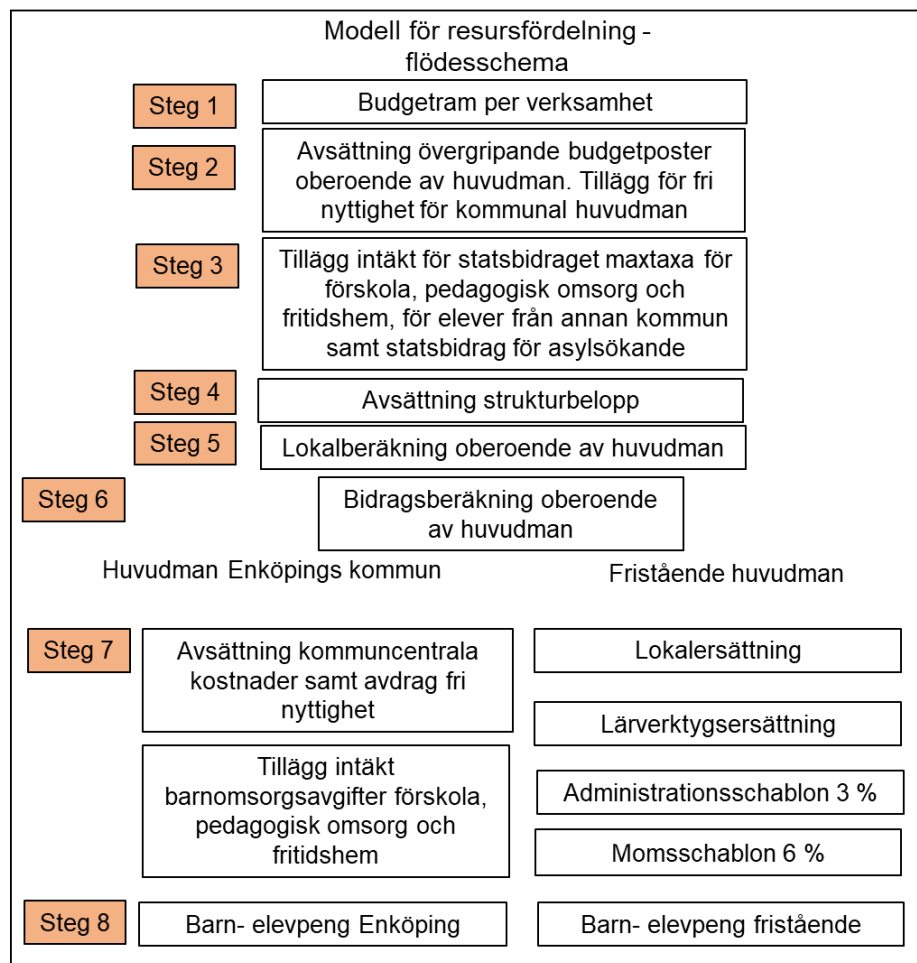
Modell för resursfördelning - flödesschema

Steg 1
Budgetram per verksamhet

Steg 2
Avsättning övergripande budgetposter oberoende av huvudman. Tillägg för fri nyttighet för kommunal huvudman

Steg 3
Tillägg intäkt för statsbidraget maxtaxa för förskola, pedagogisk omsorg och fritidshem, för elever från annan kommun samt statsbidrag för asylsökande

Steg 4
Avsättning strukturbelopp

Steg 5
Lokalberäkning oberoende av huvudman

Steg 6
Bidragsberäkning oberoende av huvudman

Huvudman Enköpings kommun

Fristående huvudman

Steg 7
Avsättning kommuncentrala kostnader samt avdrag fri nyttighet

Tillägg intäkt barnomsorgsavgifter förskola, pedagogisk omsorg och fritidshem

Lokalersättning

Lärverktygsersättning

Administrationsschablon 3 %

Momsschablon 6 %

Steg 8
Barn- elevpeng Enköping

Barn- elevpeng fristående